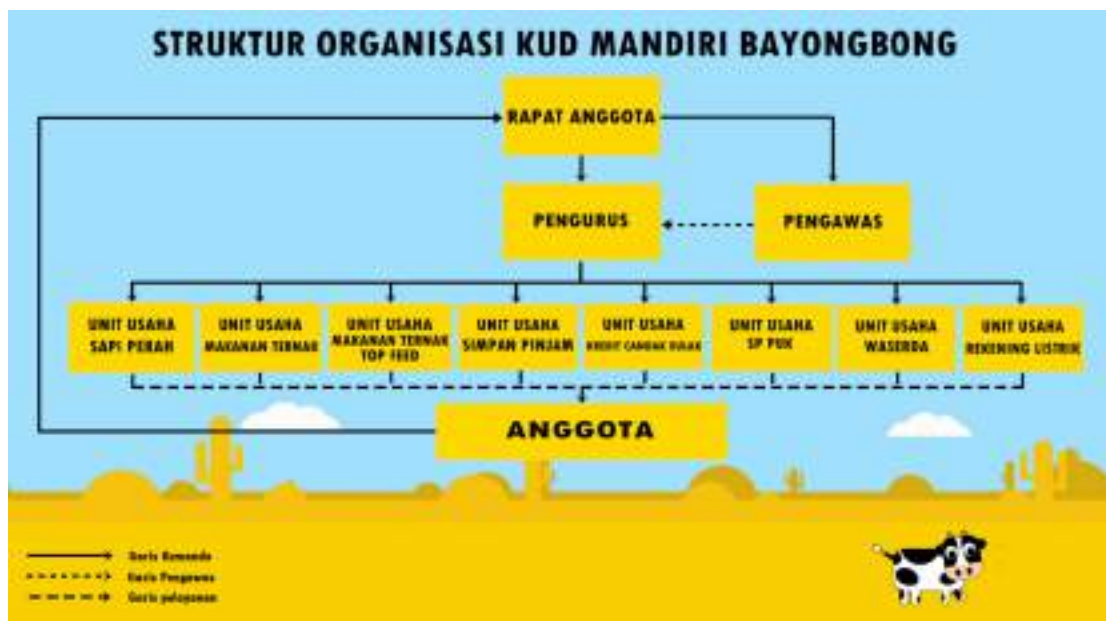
STRUKTUR ORGANISASI KUD MANDIRI BAYONGBONG

RAPAT ANGGOTA

PENGURUS

PENGAWAS

UNIT USAHA SAPI PERAH

UNIT USAHA MAKANAN TERNAK

UNIT USAHA MAKANAN TERNAK TOP FEED

UNIT USAHA SIMPAN PINJAM

UNIT USAHA KREDIT CANDAK KULAK

UNIT USAHA SP PUK

UNIT USAHA WASERDA

UNIT USAHA REKENING LISTRIK

ANGGOTA

Garis Komando
Garis Pengawas
Garis pelayanan